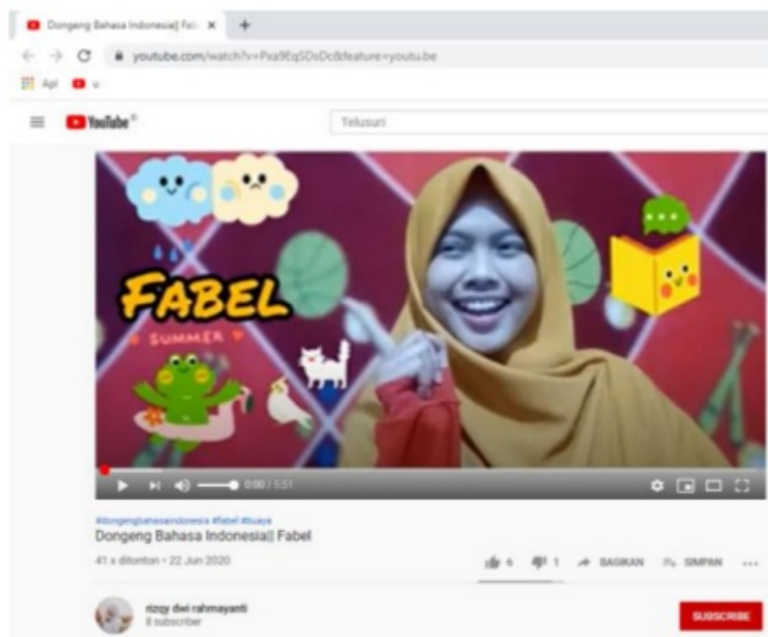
Dongeng Bahasa Indonesia|| Fab ×

youtube.com/watch?v=Pxa9EqSDsDc&feature=youtu.be

Apl

YouTube ID

Telusuri

FABEL

SUMMER

0:00 / 5:51

#dongengbahasaindonesia #fabel #buaya
Dongeng Bahasa Indonesia|| Fabel

41 x ditonton • 22 Jun 2020

6 1 BAGIKAN SIMPAN ...

rizqy dwi rahmayanti
8 subscriber

SUBSCRIBE